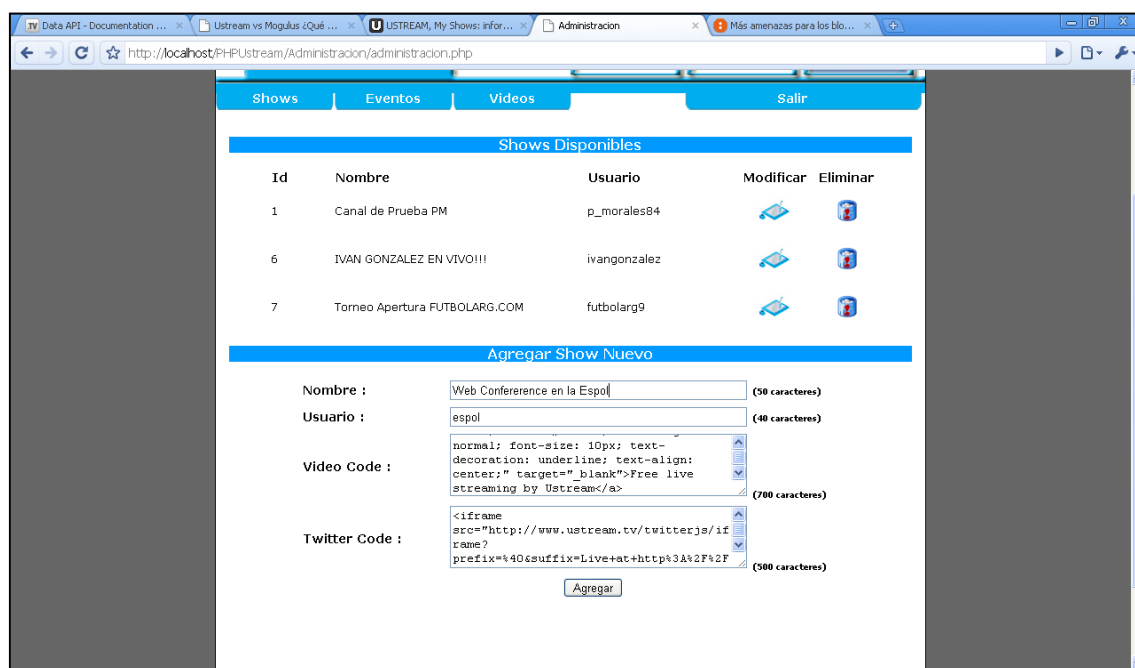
TV Data API - Documentation ... × Ustream vs Mogulus ¿Qué ... × U USTREAM, My Shows: infor... × Administracion × Más amenazas para los blo... ×

http://localhost/PHPUstream/Administracion/administracion.php

Shows | Eventos | Videos | Salir

Shows Disponibles

| Id | Nombre | Usuario | Modificar | Eliminar |
|---|---|---|---|---|
| 1 | Canal de Prueba PM | p_morales84 | | |
| 6 | IVAN GONZALEZ EN VIVO!!! | ivangonzalez | | |
| 7 | Torneo Apertura FUTBOLARG.COM | futbolarg9 | | |

Agregar Show Nuevo

Nombre : Web Confererence en la Espol (50 caracteres)

Usuario : espol (40 caracteres)

Video Code : normal; font-size: 10px; text-decoration: underline; text-align: center;" target="_blank">Free live streaming by Ustream</a> (700 caracteres)

Twitter Code : <iframe src="http://www.ustream.tv/twitterjs/iframe?prefix=%40&suffix=Live+at+http%3A%2F%2F (500 caracteres)

Agregar